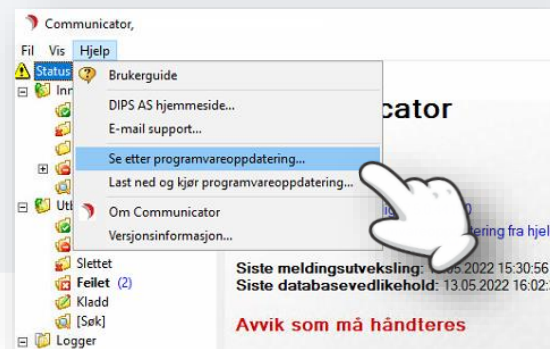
Communicator,

Fil Vis Hjelp

Status

Inn

Utl

Brukerguide

DIPS AS hjemmeside...

E-mail support...

Se etter programvareoppdatering...

Last ned og kjør programvareoppdatering...

Om Communicator

Versjonsinformasjon...

cator

ering fra hjel

Slettet

Feilet (2)

Kladd

[Søk]

Logger

Siste meldingsutveksling: 13.05.2022 15:30:56

Siste databasevedlikehold: 13.05.2022 16:02

Avvik som må håndteres